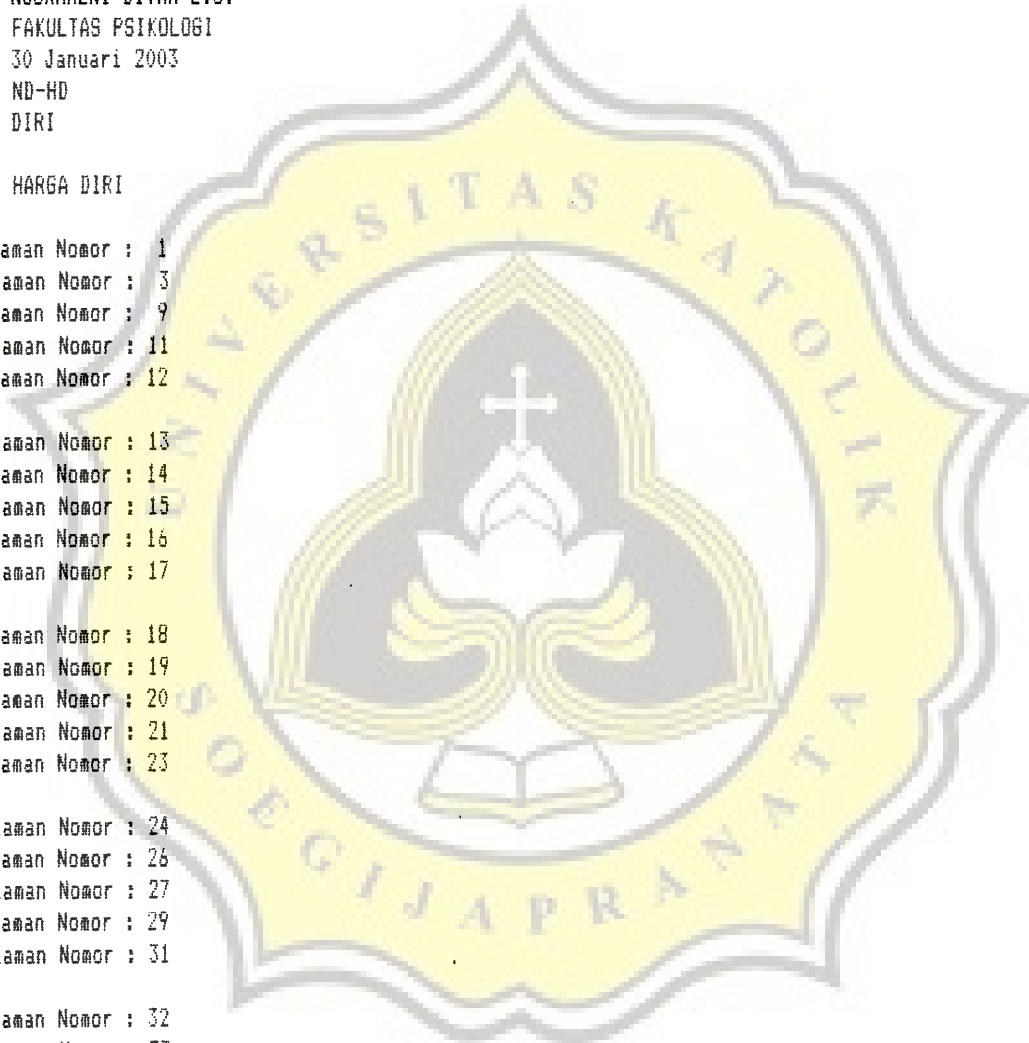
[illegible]
FAKULTAS PSIKOLOGI
30 Januari 2003
ND-HD
DIRI

HARGA DIRI

aman Nomor : 1
aman Nomor : 3
aman Nomor : 9
aman Nomor : 11
aman Nomor : 12

aman Nomor : 13
aman Nomor : 14
aman Nomor : 15
aman Nomor : 16
aman Nomor : 17

aman Nomor : 18
aman Nomor : 19
aman Nomor : 20
aman Nomor : 21
aman Nomor : 23

aman Nomor : 24
aman Nomor : 26
aman Nomor : 27
aman Nomor : 29
aman Nomor : 31

aman Nomor : 32
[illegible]

UNIVERSITAS KATOLIK SOEGIJAPRANATA